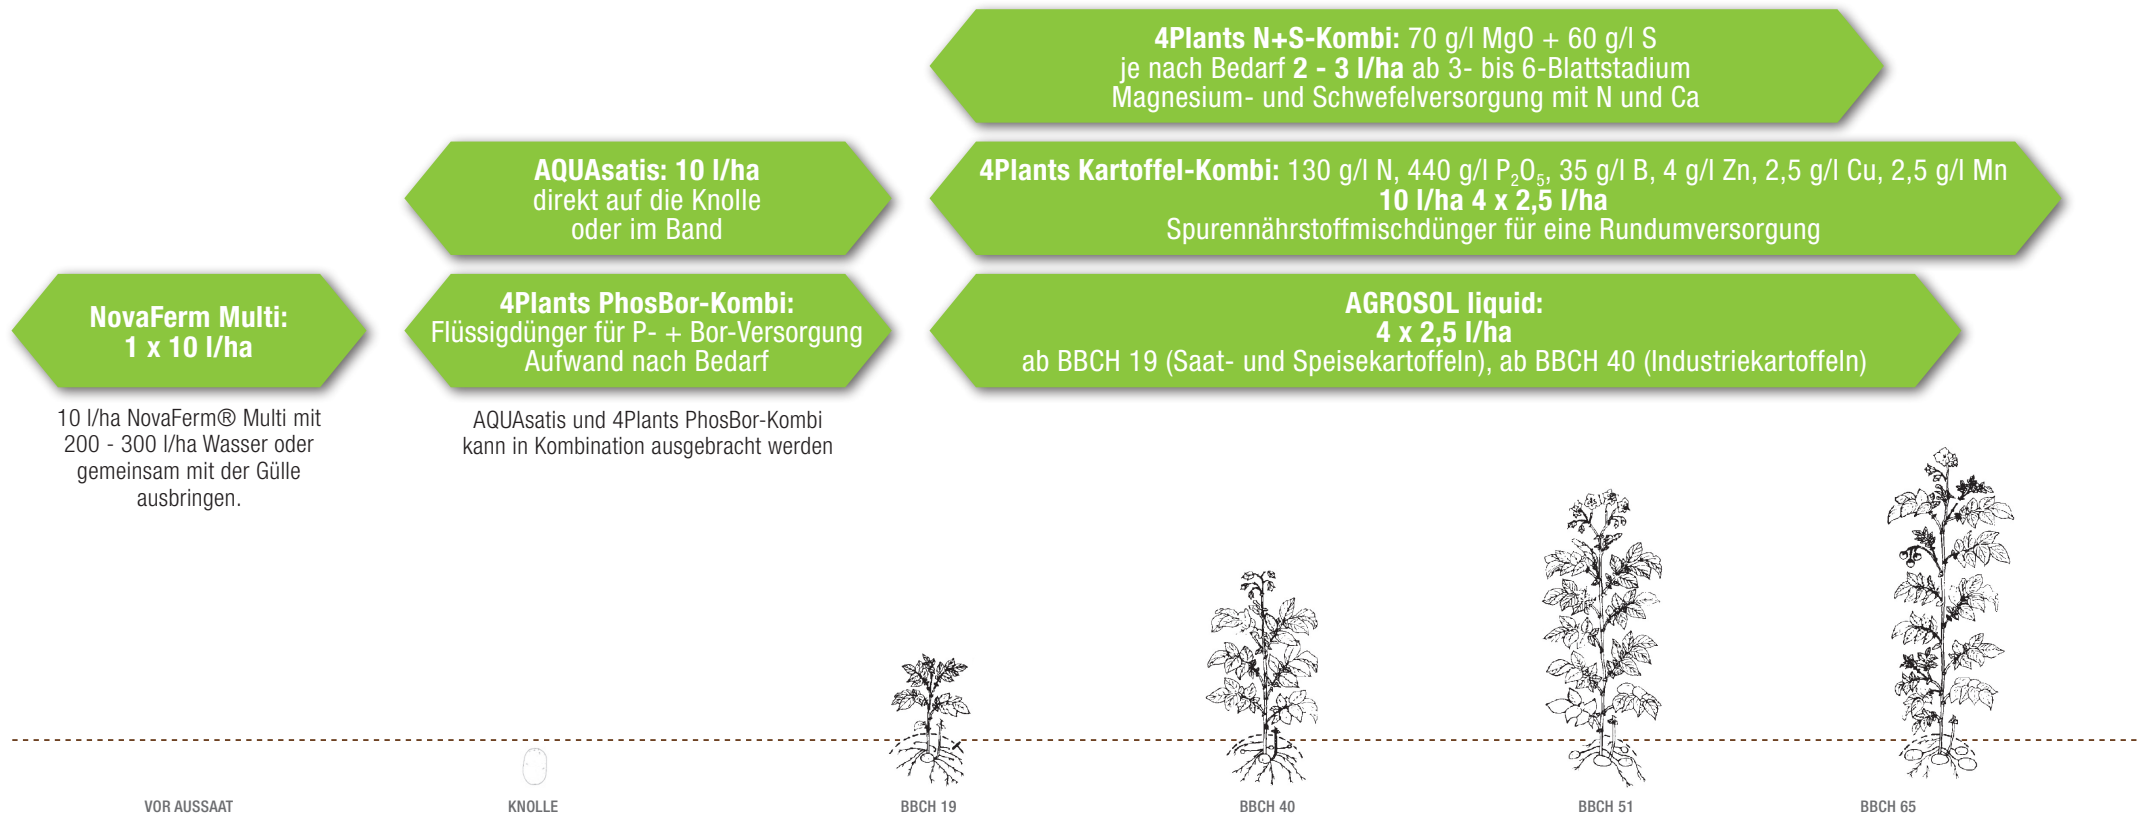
**4Plants N+S-Kombi:** 70 g/l MgO + 60 g/l S
je nach Bedarf **2 - 3 l/ha** ab 3- bis 6-Blattstadium
Magnesium- und Schwefelversorgung mit N und Ca

**AQUAsatis: 10 l/ha**
direkt auf die Knolle
oder im Band

**4Plants Kartoffel-Kombi:** 130 g/l N, 440 g/l $P_2O_5$, 35 g/l B, 4 g/l Zn, 2,5 g/l Cu, 2,5 g/l Mn
**10 l/ha 4 x 2,5 l/ha**
Spurennährstoffmischdünger für eine Rundumversorgung

**NovaFerm Multi:**
**1 x 10 l/ha**

**4Plants PhosBor-Kombi:**
Flüssigdünger für P- + Bor-Versorgung
Aufwand nach Bedarf

**AGROSOL liquid:**
**4 x 2,5 l/ha**
ab BBCH 19 (Saat- und Speisekartoffeln), ab BBCH 40 (Industriekartoffeln)

10 l/ha NovaFerm® Multi mit 200 - 300 l/ha Wasser oder gemeinsam mit der Gülle ausbringen.

AQUAsatis und 4Plants PhosBor-Kombi kann in Kombination ausgebracht werden

VOR AUSSAAT

KNOLLE

BBCH 19

BBCH 40

BBCH 51

BBCH 65